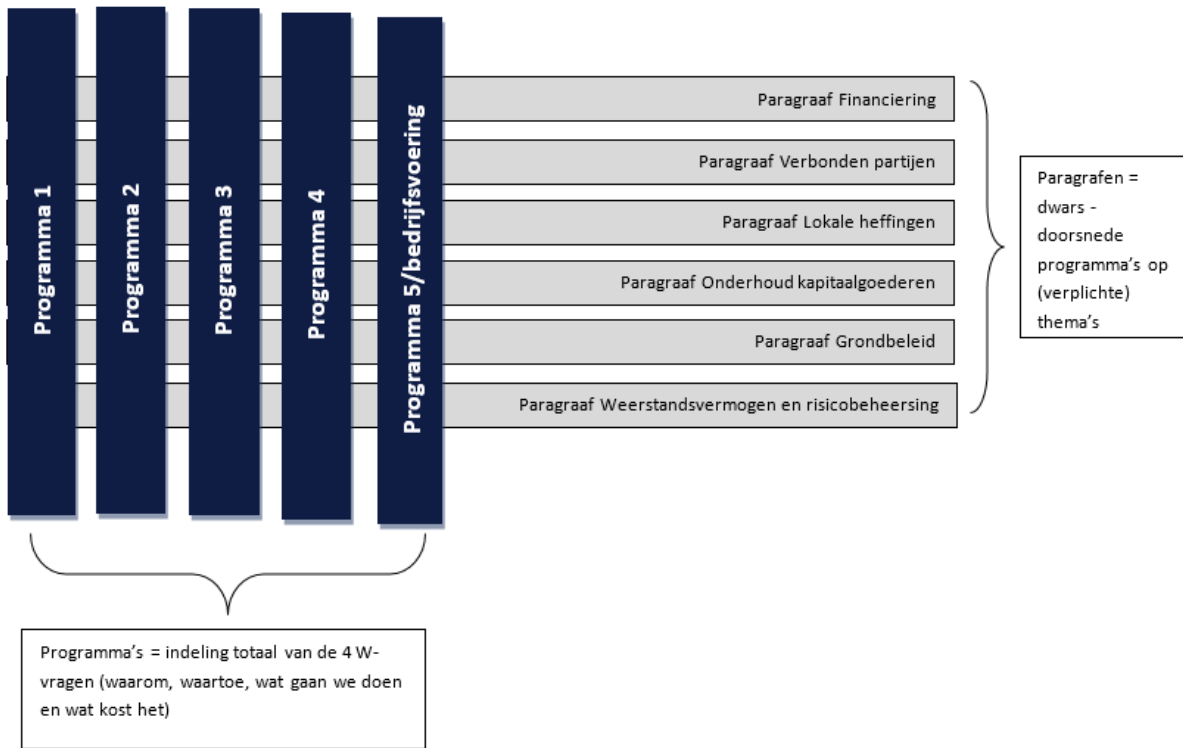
Programma 1

Programma 2

Programma 3

Programma 4

Programma 5/bedrijfsvoering

Paragraaf Financiering

Paragraaf Verbonden partijen

Paragraaf Lokale heffingen

Paragraaf Onderhoud kapitaalgoederen

Paragraaf Grondbeleid

Paragraaf Weerstandsvermogen en risicobeheersing

Paragrafen = dwars - doorsnede programma's op (verplichte) thema's

Programma's = indeling totaal van de 4 W-vragen (waarom, waartoe, wat gaan we doen en wat kost het)